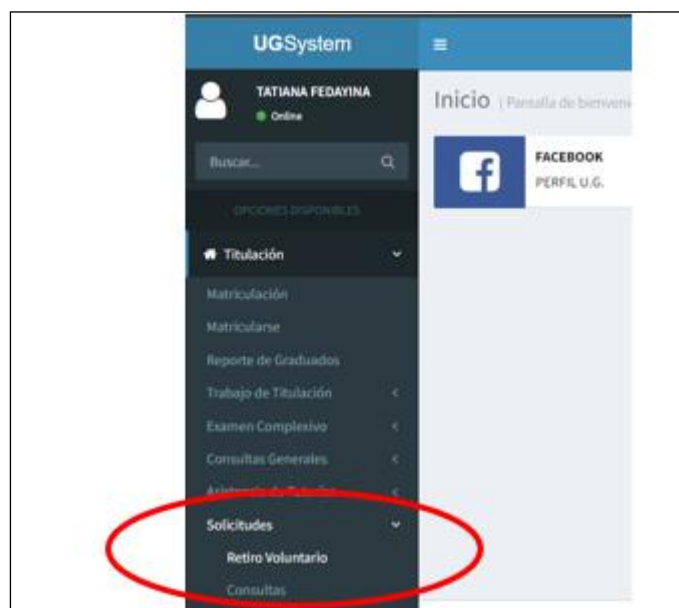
UGSystem

TATIANA FEDAYINA
Online

Buscar...

OPCIONES DISPONIBLES

Titulación

Matriculación

Matricularse

Reporte de Graduados

Trabajo de Titulación

Examen Complexivo

Consultas Generales

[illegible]

Solicitudes

Retiro Voluntario

Consultas

Inicio | Pantalla de bienven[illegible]

FACEBOOK
PERFIL U.G.